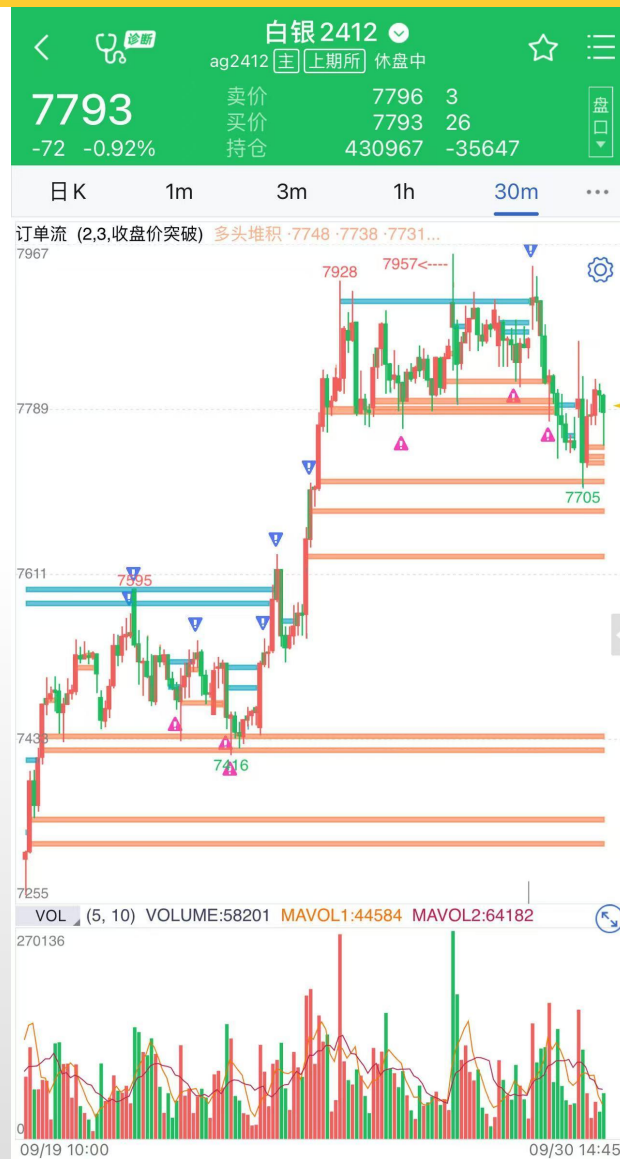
诊断

白银2412

ag2412 主 上期所 休盘中

7793
-72 -0.92%

| 卖价 | 7796 | 3 |
|---|---|---|
| 买价 | 7793 | 26 |
| 持仓 | 430967 | -35647 |

盘口

日K 1m 3m 1h 30m ···

订单流 (2,3,收盘价突破) 多头堆积 ·7748 ·7738 ·7731...

7967
7928
7957<----
7789
7705
7611
7595
7438
7416
7255

VOL (5, 10) VOLUME:58201 MAVOL1:44584 MAVOL2:64182

270136
0

09/19 10:00
09/30 14:45